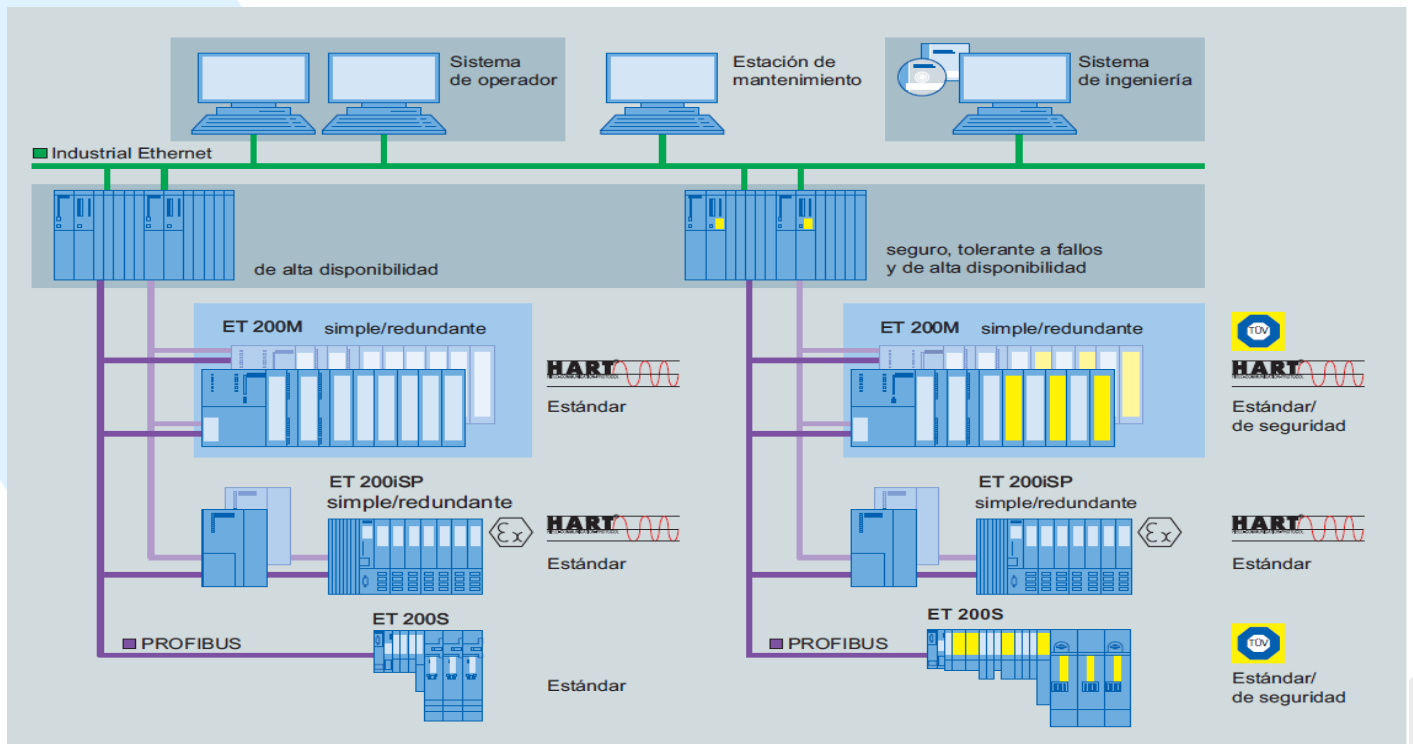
Sistema de operador

Estación de mantenimiento

Sistema de ingeniería

Industrial Ethernet

de alta disponibilidad

seguro, tolerante a fallos y de alta disponibilidad

ET 200M simple/redundante

HART

Estándar

ET 200M simple/redundante

TÜV

HART

Estándar/ de seguridad

ET 200iSP simple/redundante

HART

Estándar

ET 200iSP simple/redundante

HART

Estándar

PROFIBUS

ET 200S

Estándar

PROFIBUS

ET 200S

TÜV

Estándar/ de seguridad